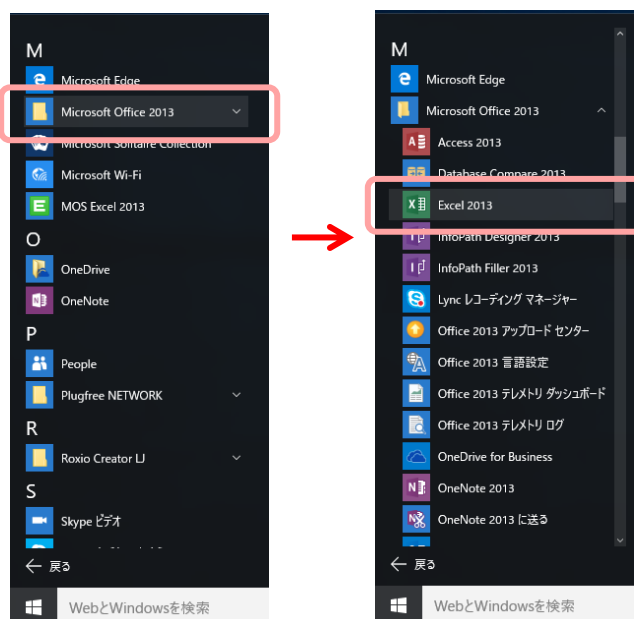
M
Microsoft Edge
Microsoft Office 2013
Microsoft Solitaire Collection
Microsoft Wi-Fi
MOS Excel 2013
O
OneDrive
OneNote
P
People
Plugfree NETWORK
R
Roxio Creator LJ
S
Skype ビデオ
← 戻る
WebとWindowsを検索

M
Microsoft Edge
Microsoft Office 2013
Access 2013
Database Compare 2013
Excel 2013
InfoPath Designer 2013
InfoPath Filler 2013
Lync レコーディング マネージャー
Office 2013 アップロード センター
Office 2013 言語設定
Office 2013 テレメトリ ダッシュボード
Office 2013 テレメトリ ログ
OneDrive for Business
OneNote 2013
OneNote 2013 に送る
← 戻る
WebとWindowsを検索